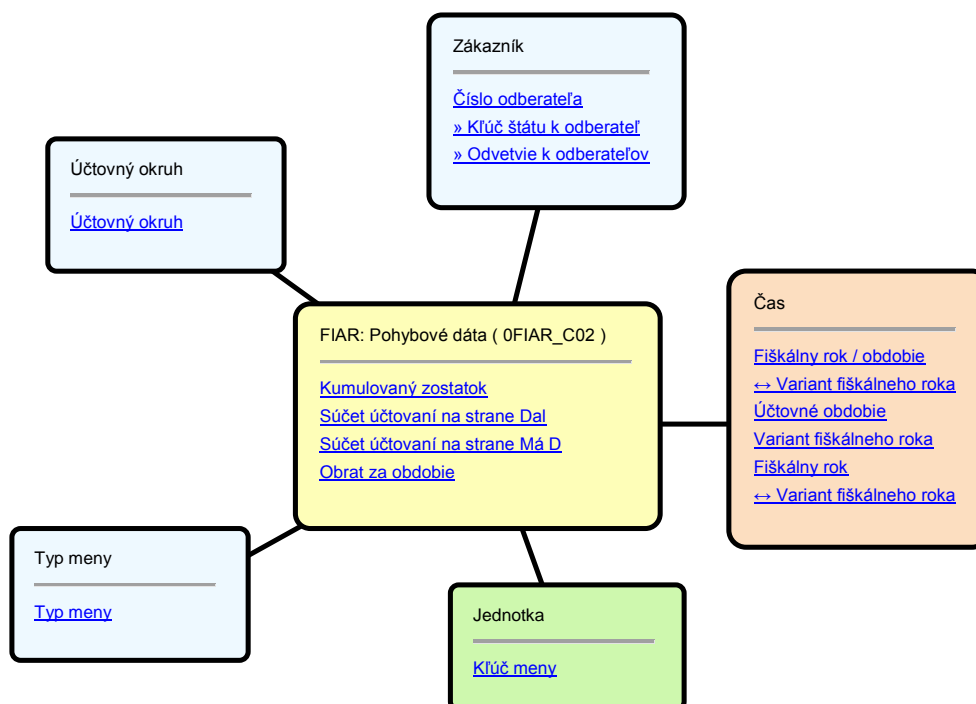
Zákazník

Číslo odberateľa
» Kľúč štátu k odberateľ
» Odvetvie k odberateľov

Účtovný okruh

Účtovný okruh

FIAR: Pohybové dáta ( 0FIAR_C02 )

Kumulovaný zostatok
Súčet účtovaní na strane Dal
Súčet účtovaní na strane Má D
Obrat za obdobie

Čas

Fiškálny rok / obdobie
↔ Variant fiškálneho roka
Účtovné obdobie
Variant fiškálneho roka
Fiškálny rok
↔ Variant fiškálneho roka

Typ meny

Typ meny

Jednotka

Kľúč meny